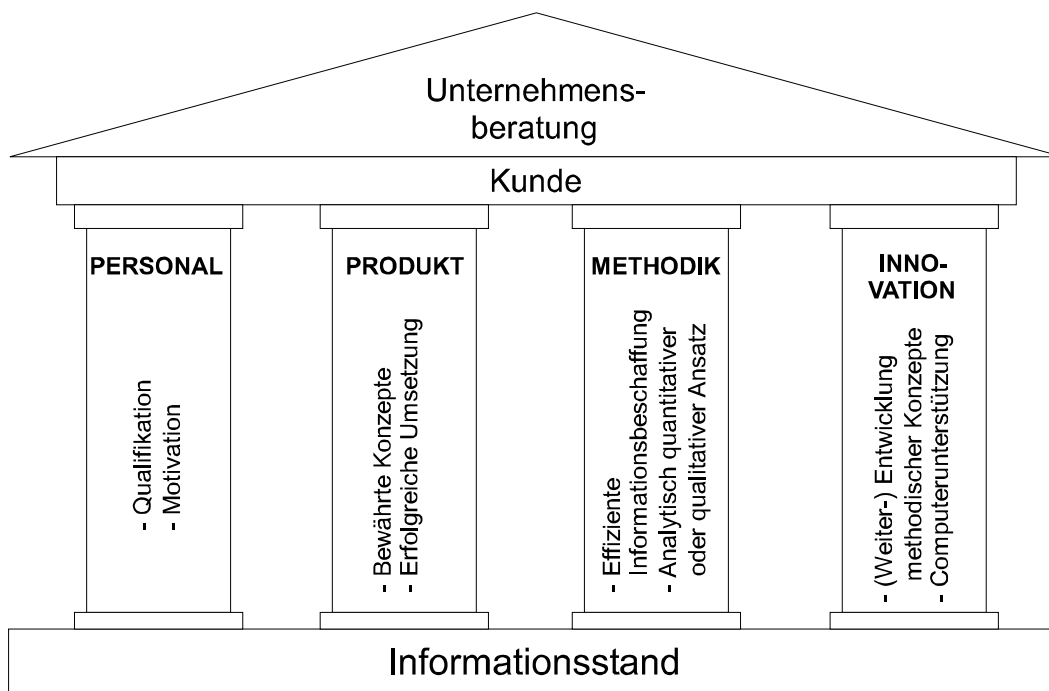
Unternehmensberatung

Kunde

PERSONAL

- Qualifikation
- Motivation

PRODUKT

- Bewährte Konzepte
- Erfolgreiche Umsetzung

METHODIK

- Effiziente Informationsbeschaffung
- Analytisch quantitativer oder qualitativer Ansatz

INNOVATION

- (Weiter-) Entwicklung methodischer Konzepte
- Computerunterstützung

Informationsstand